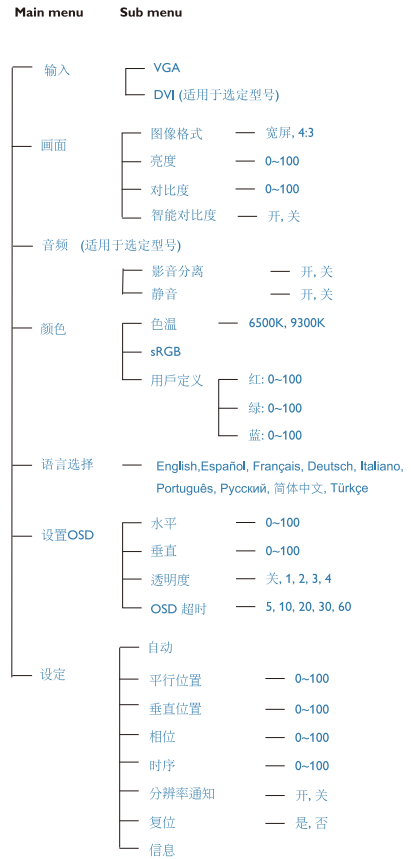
Main menu Sub menu

输入
VGA
DVI (适用于选定型号)

画面
图像格式 宽屏, 4:3
亮度 0~100
对比度 0~100
智能对比度 开, 关

音频 (适用于选定型号)
影音分离 开, 关
静音 开, 关

颜色
色温 6500K, 9300K
sRGB
用戶定义
红: 0~100
绿: 0~100
蓝: 0~100

语言选择
English, Español, Français, Deutsch, Italiano, Português, Русский, 简体中文, Türkçe

设置OSD
水平 0~100
垂直 0~100
透明度 关, 1, 2, 3, 4
OSD 超时 5, 10, 20, 30, 60

设定
自动
平行位置 0~100
垂直位置 0~100
相位 0~100
时序 0~100
分辨率通知 开, 关
复位 是, 否
信息